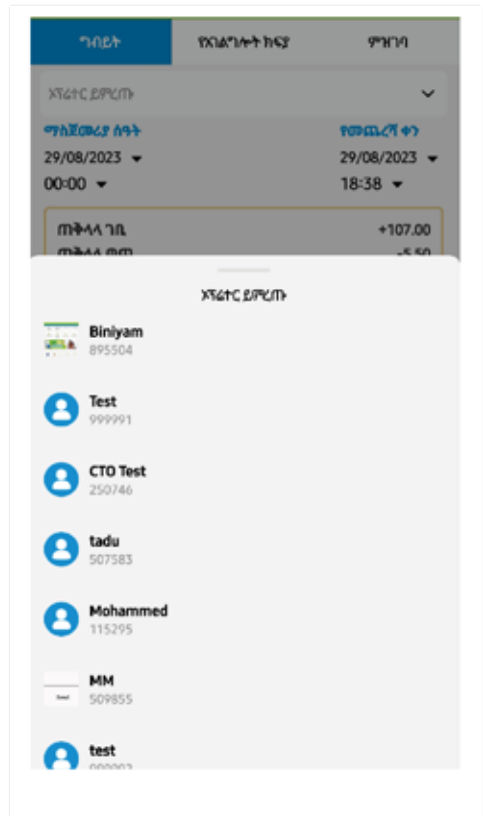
ገቢዎች | የአገልግሎት ክፍያ | ምዝገባ

ኦፕሬተር ይምረጡ

ማስጀመሪያ ሰዓት
29/08/2023
00:00

የመጨረሻ ቀን
29/08/2023
18:38

ጠቅላላ ገቢ +107.00
ጠቅላላ ወጪ -5.50

ኦፕሬተር ይምረጡ

Biniyam
895504

Test
999991

CTO Test
250746

tadu
507583

Mohammed
115295

MM
509855

test
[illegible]